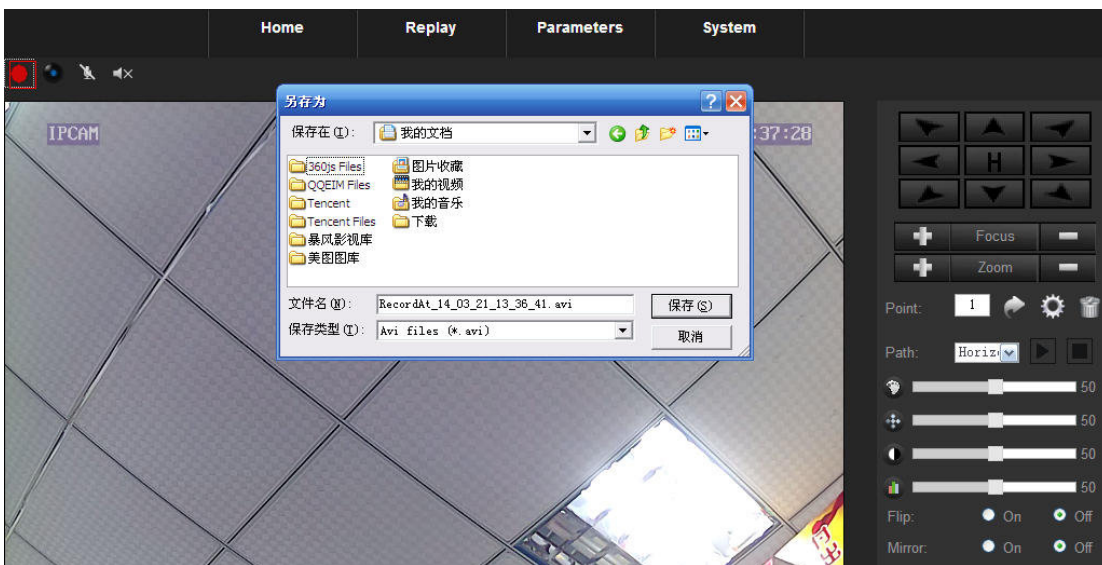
Home Replay Parameters System

IPCAM

:37:28

另存为

保存在 (I): 我的文档

360js Files
QQEIM Files
Tencent
Tencent Files
暴风影视库
美图图库
图片收藏
我的视频
我的音乐
下载

文件名 (N): RecordAt_14_03_21_13_36_41.avi
保存类型 (T): Avi files (*.avi)

保存 (S)
取消

H

Focus
Zoom

Point: 1

Path: Horiz

50
50
50
50

Flip: On Off
Mirror: On Off